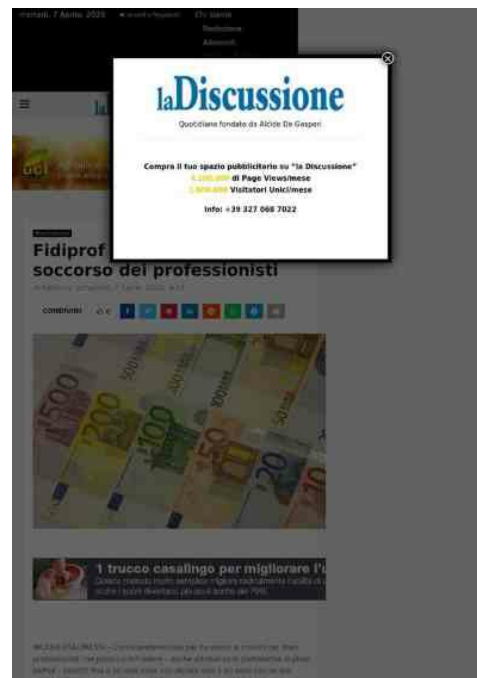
martedì, 7 Aprile 2020

Chi siamo
Redazione
Abbonati

laDiscussione
Quotidiano fondato da Alcide De Gasperi

Compra il tuo spazio pubblicitario su "la Discussione"
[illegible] di Page Views/mese
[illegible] Visitatori Unici/mese

Info: +39 327 068 7022

Fidiprof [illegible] soccorso dei professionisti

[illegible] 7 Aprile 2020 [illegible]

condividi

1 trucco casalingo per migliorare l'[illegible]
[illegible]

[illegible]